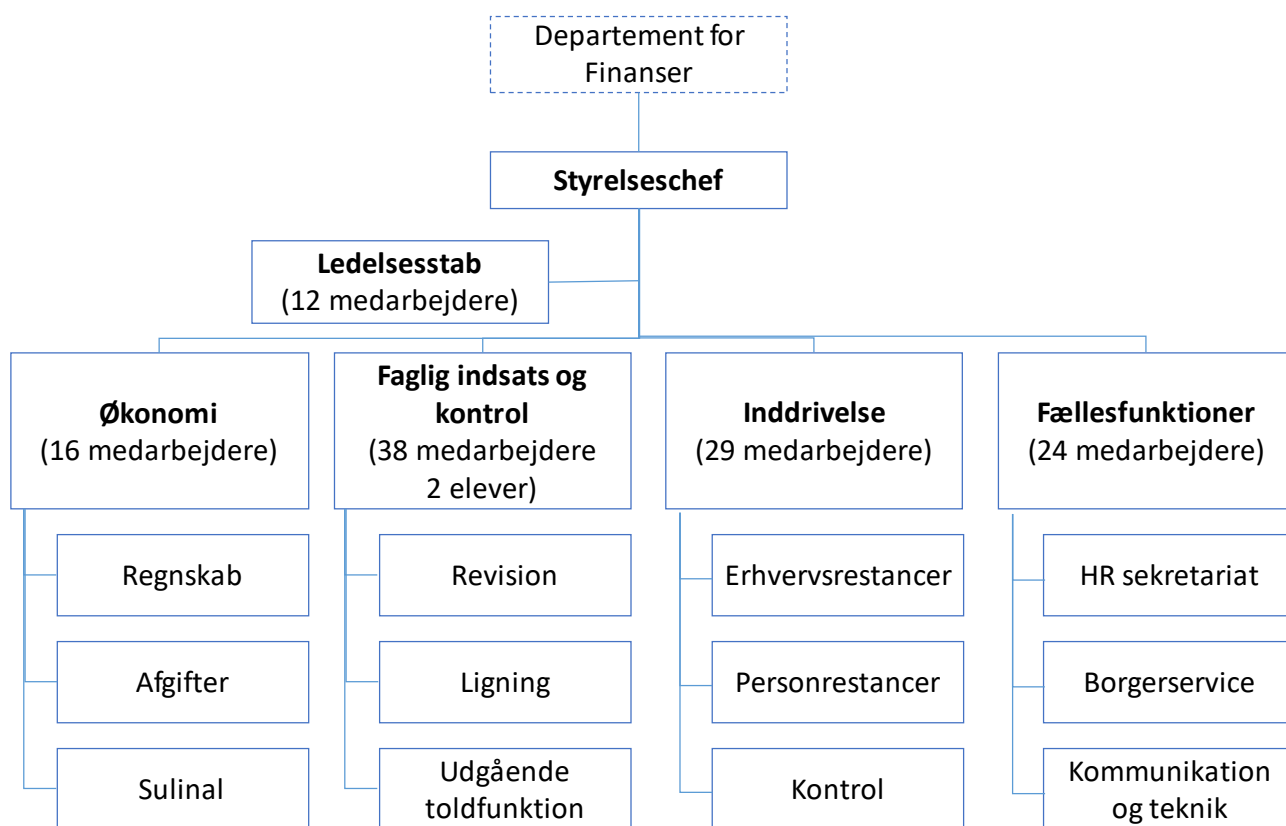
Departement for Finanser

**Styrelseschef**

**Ledelsesstab**
(12 medarbejdere)

**Økonomi**
(16 medarbejdere)

Regnskab

Afgifter

Sulinal

**Faglig indsats og kontrol**
(38 medarbejdere
2 elever)

Revision

Ligning

Udgående toldfunktion

**Inddrivelse**
(29 medarbejdere)

Erhvervsrestancer

Personrestancer

Kontrol

**Fællesfunktioner**
(24 medarbejdere)

HR sekretariat

Borgerservice

Kommunikation og teknik